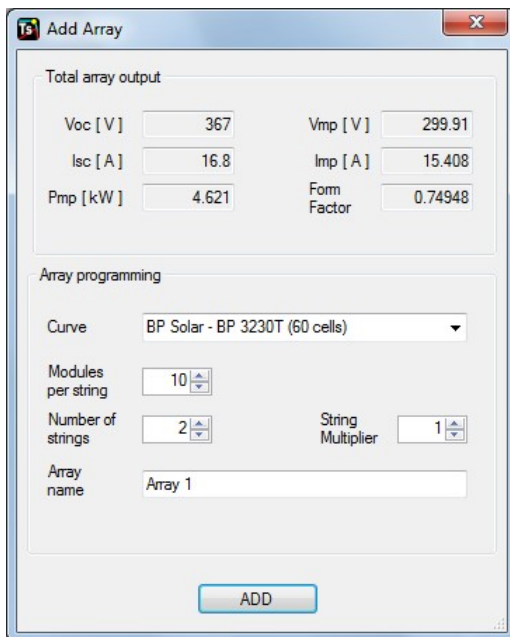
TS Add Array

Total array output

Voc [ V ] 367
Vmp [ V ] 299.91
Isc [ A ] 16.8
Imp [ A ] 15.408
Pmp [ kW ] 4.621
Form Factor 0.74948

Array programming

Curve BP Solar - BP 3230T (60 cells)

Modules per string 10

Number of strings 2

String Multiplier 1

Array name Array 1

ADD